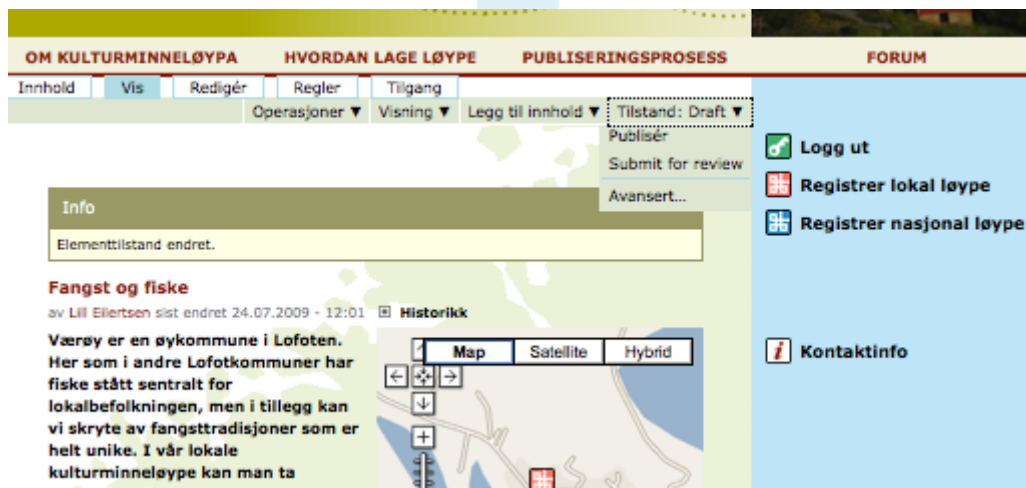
OM KULTURMINNELØYPA HVORDAN LAGE LØYPE PUBLISERINGSPROSESS FORUM

Innhold Vis Redigér Regler Tilgang

Operasjoner ▼ Visning ▼ Legg til innhold ▼ Tilstand: Draft ▼

Publisér
Submit for review
Avansert...

Logg ut
Registrer lokal løype
Registrer nasjonal løype

Info

Elementtilstand endret.

Fangst og fiske

av Lill Ellertsen sist endret 24.07.2009 - 12:01 Historikk

Værøy er en øykommune i Lofoten. Her som i andre Lofotkommuner har fiske stått sentralt for lokalbefolkningen, men i tillegg kan vi skryte av fangsttradisjoner som er helt unike. I vår lokale kulturminneløype kan man ta

Map Satellite Hybrid

Kontaktinfo